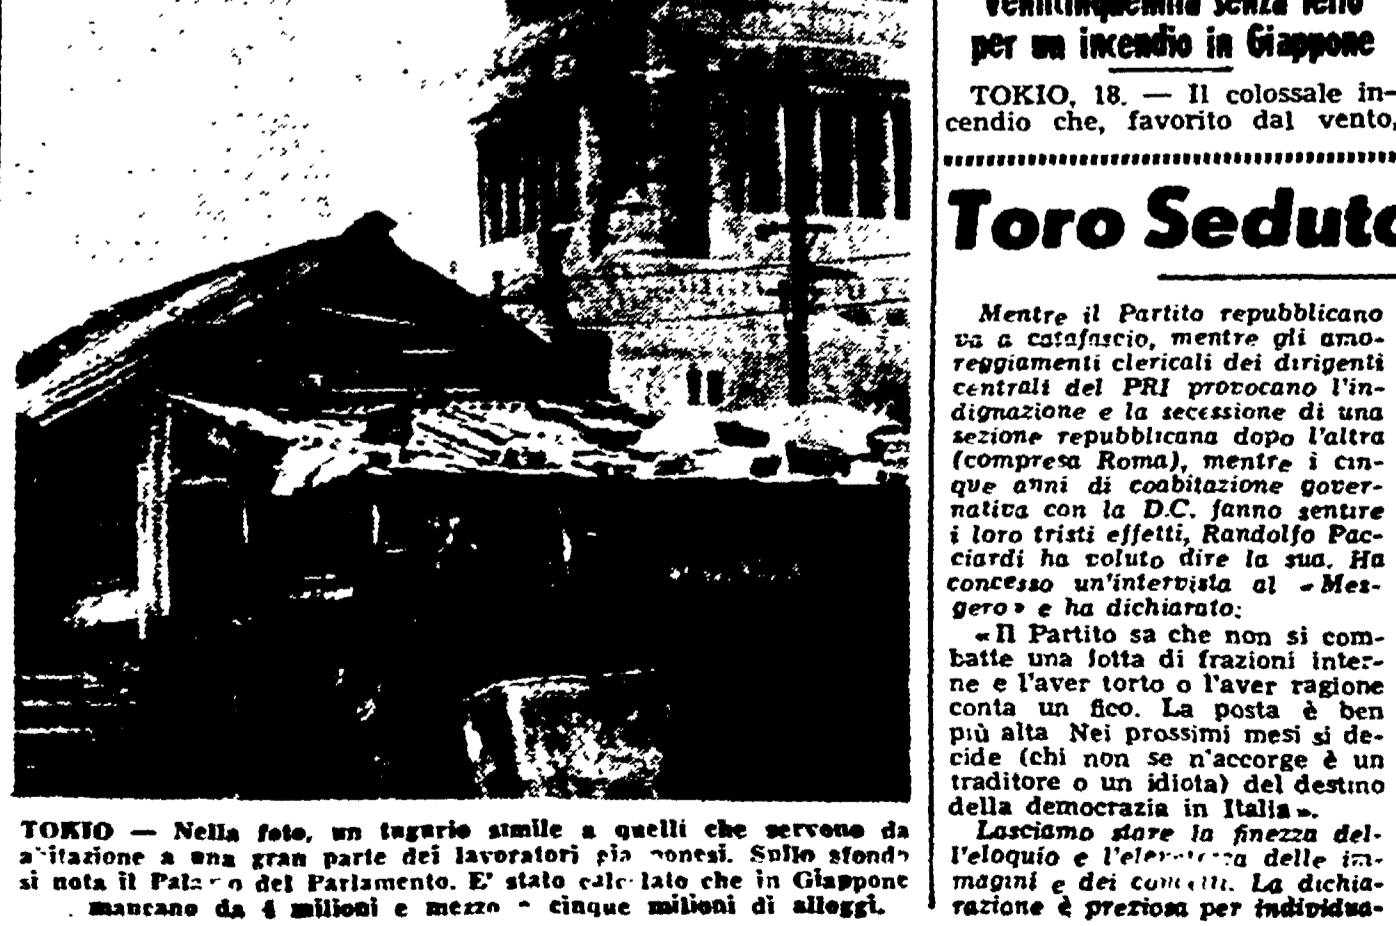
Venticinquemila senza tetto per un incendio in Giappone

TOKIO, 18. — Il colossale incendio che, favorito dal vento,

TOKIO — Nella foto, un tugurio simile a quelli che servono da a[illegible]itazione a una gran parte dei lavoratori gia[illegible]ponesi. Sullo sfondo si nota il Pala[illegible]o del Parlamento. E' stato calc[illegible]lato che in Giappone mancano da 4 milioni e mezzo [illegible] cinque milioni di alloggi.

Toro Seduto

Mentre il Partito repubblicano va a catafascio, mentre gli amoreggiamenti clericali dei dirigenti centrali del PRI provocano l'indignazione e la secessione di una sezione repubblicana dopo l'altra (compresa Roma), mentre i cinque anni di coabitazione governativa con la D.C. fanno sentire i loro tristi effetti, Randolfo Pacciardi ha voluto dire la sua. Ha concesso un'intervista al «Messagero» e ha dichiarato:

«Il Partito sa che non si combatte una lotta di frazioni interne e l'aver torto o l'aver ragione conta un fico. La posta è ben più alta Nei prossimi mesi si decide (chi non se n'accorge è un traditore o un idiota) del destino della democrazia in Italia».

Lasciamo stare la finezza dell'eloquio e l'ele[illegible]a delle immagini e dei conc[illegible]. La dichiarazione è preziosa per individua-